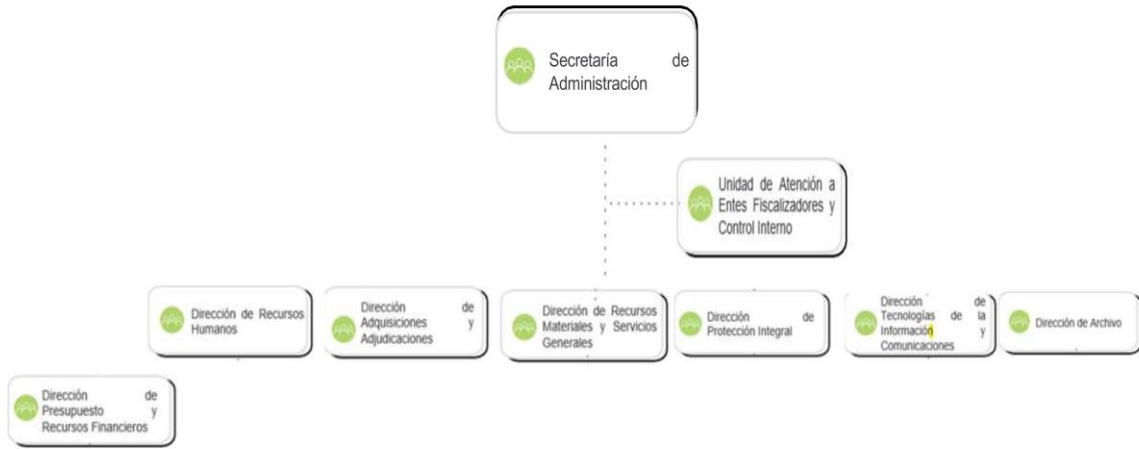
Secretaría de Administración

Unidad de Atención a Entes Fiscalizadores y Control Interno

Dirección de Recursos Humanos

Dirección de Adquisiciones y Adjudicaciones

Dirección de Recursos Materiales y Servicios Generales

Dirección de Protección Integral

Dirección de Tecnologías de la Información y Comunicaciones

Dirección de Archivo

Dirección de Presupuesto y Recursos Financieros